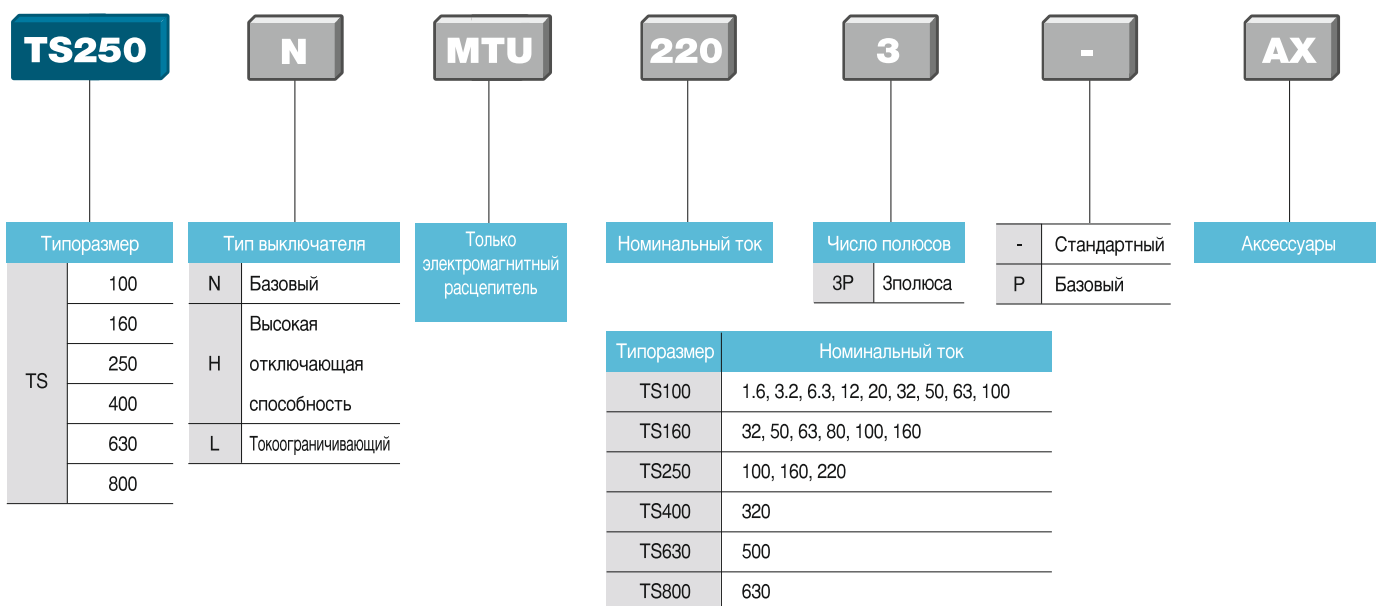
TS250 N MTU 220 3 - AX

| Типоразмер | |
|---|---|
| TS | 100 |
| | 160 |
| | 250 |
| | 400 |
| | 630 |
| | 800 |

| Тип выключателя | |
|---|---|
| N | Базовый |
| H | Высокая отключающая способность |
| L | Токоограничивающий |

Только электромагнитный расцепитель

Номинальный ток

| Число полюсов | |
|---|---|
| 3P | 3полюса |

| - | Стандартный |
|---|---|
| P | Базовый |

Аксессуары

| Типоразмер | Номинальный ток |
|---|---|
| TS100 | 1.6, 3.2, 6.3, 12, 20, 32, 50, 63, 100 |
| TS160 | 32, 50, 63, 80, 100, 160 |
| TS250 | 100, 160, 220 |
| TS400 | 320 |
| TS630 | 500 |
| TS800 | 630 |